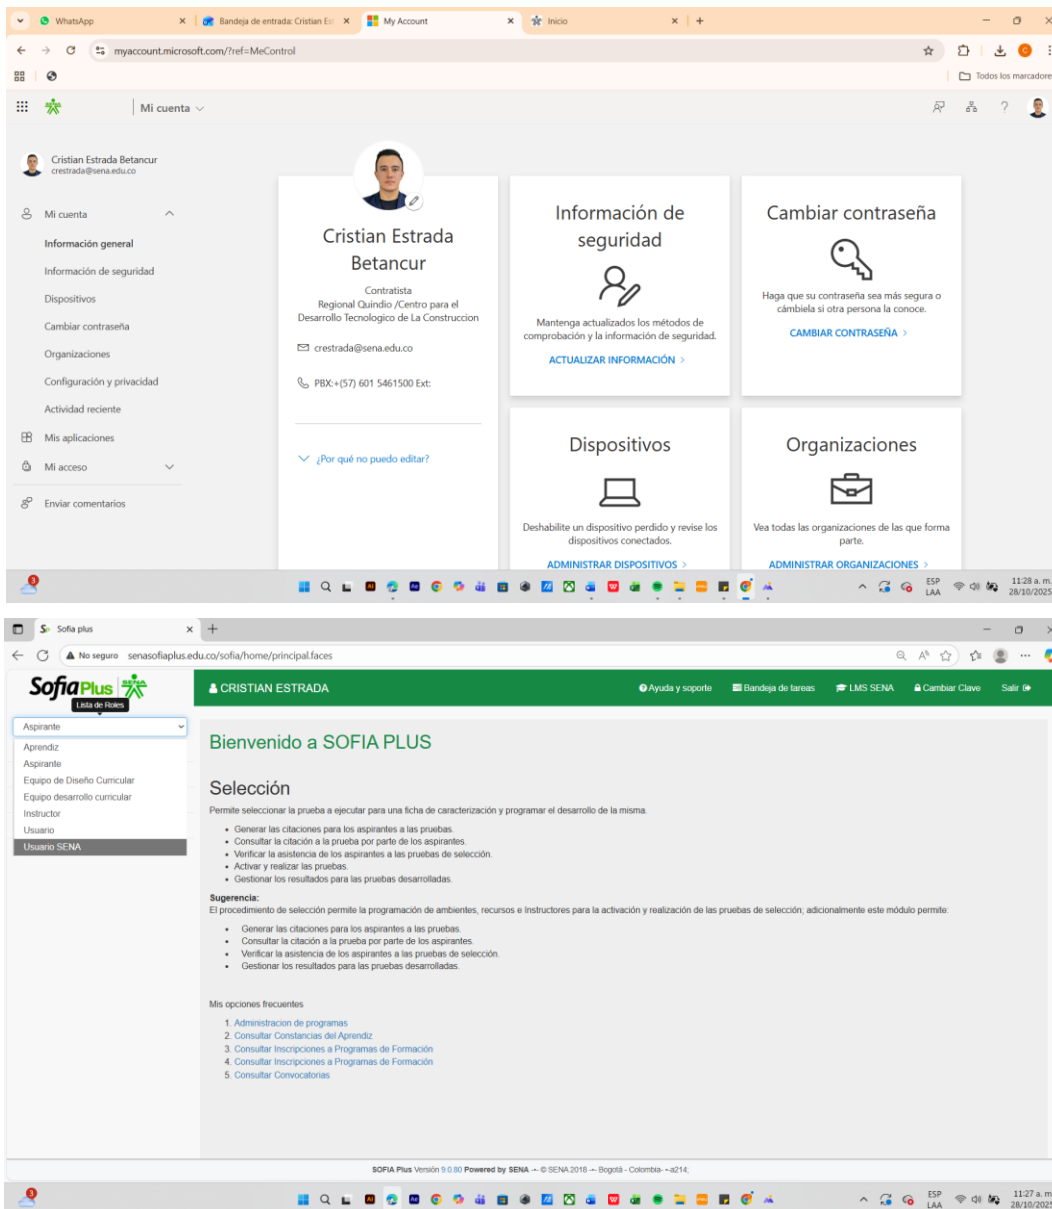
WhatsApp
Bandeja de entrada: Cristian Est
My Account
Inicio

myaccount.microsoft.com/?ref=MeControl

Todos los marcadore

Mi cuenta

Cristian Estrada Betancur
crestrada@sena.edu.co

Mi cuenta
Información general
Información de seguridad
Dispositivos
Cambiar contraseña
Organizaciones
Configuración y privacidad
Actividad reciente
Mis aplicaciones
Mi acceso
Enviar comentarios

Cristian Estrada Betancur
Contratista
Regional Quindio /Centro para el Desarrollo Tecnologico de La Construccion
crestrada@sena.edu.co
PBX:+(57) 601 5461500 Ext:
¿Por qué no puedo editar?

Información de seguridad
Mantenga actualizados los métodos de comprobación y la información de seguridad.
ACTUALIZAR INFORMACIÓN >

Cambiar contraseña
Haga que su contraseña sea más segura o cámbiela si otra persona la conoce.
CAMBIAR CONTRASEÑA >

Dispositivos
Deshabilite un dispositivo perdido y revise los dispositivos conectados.
ADMINISTRAR DISPOSITIVOS >

Organizaciones
Vea todas las organizaciones de las que forma parte.
ADMINISTRAR ORGANIZACIONES >

ESP LAA 11:28 a. m. 28/10/2025

Sofia plus
No seguro senasofiaplus.edu.co/sofia/home/principal.faces

SofiaPlus SENA
Lista de Roles
CRISTIAN ESTRADA
Ayuda y soporte Bandeja de tareas LMS SENA Cambiar Clave Salir

Aspirante
Aprendiz
Aspirante
Equipo de Diseño Curricular
Equipo desarrollo curricular
Instructor
Usuario
Usuario SENA

Bienvenido a SOFIA PLUS

Selección
Permite seleccionar la prueba a ejecutar para una ficha de caracterización y programar el desarrollo de la misma.
- Generar las citaciones para los aspirantes a las pruebas.
- Consultar la citación a la prueba por parte de los aspirantes.
- Verificar la asistencia de los aspirantes a las pruebas de selección.
- Activar y realizar las pruebas.
- Gestionar los resultados para las pruebas desarrolladas.

Sugerencia:
El procedimiento de selección permite la programación de ambientes, recursos e Instructores para la activación y realización de las pruebas de selección; adicionalmente este módulo permite:
- Generar las citaciones para los aspirantes a las pruebas.
- Consultar la citación a la prueba por parte de los aspirantes.
- Verificar la asistencia de los aspirantes a las pruebas de selección.
- Gestionar los resultados para las pruebas desarrolladas.

Mis opciones frecuentes
1. Administracion de programas
2. Consultar Constancias del Aprendiz
3. Consultar Inscripciones a Programas de Formación
4. Consultar Inscripciones a Programas de Formación
5. Consultar Convocatorias

SOFIA Plus Versión 9.0.80 Powered by SENA -- © SENA 2018 -- Bogotá - Colombia- --a214;

ESP LAA 11:27 a. m. 28/10/2025